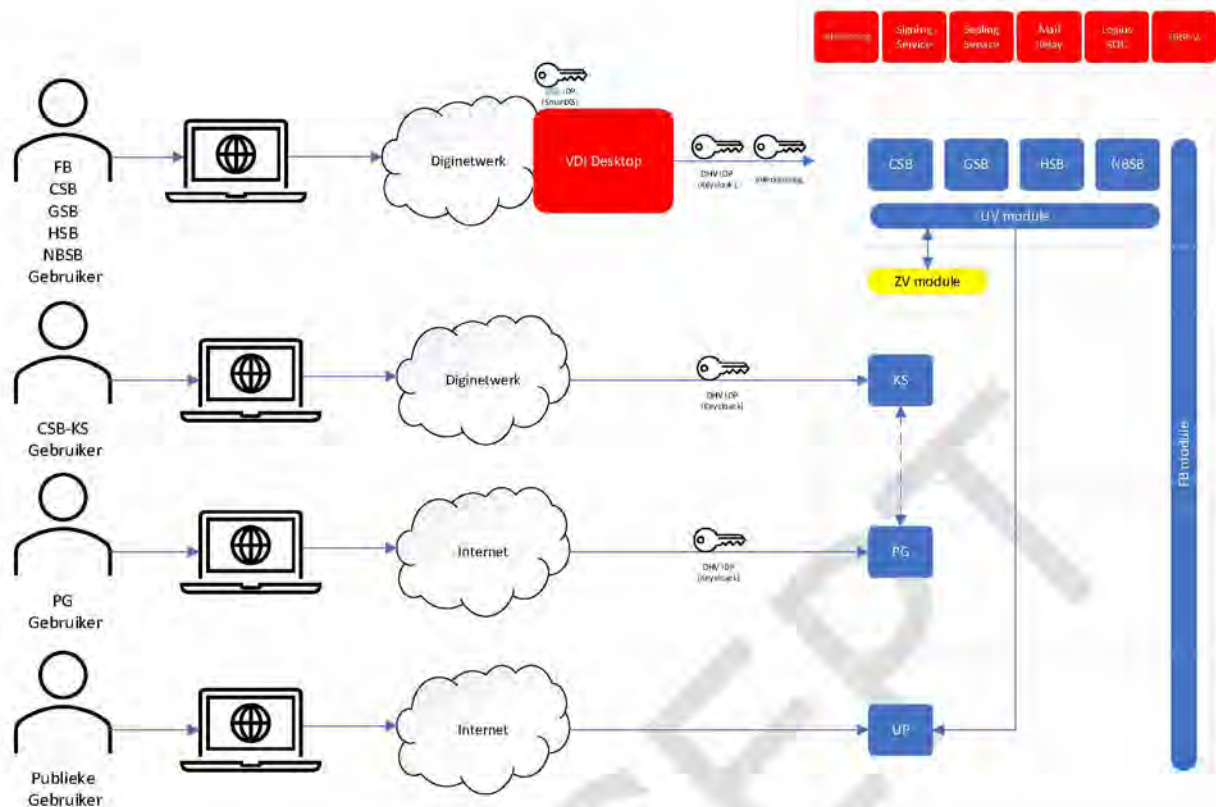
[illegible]

Signing Service

Sealing Service

Mail Relay

Logius SDC

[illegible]

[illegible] IDP (SmartDS)

FB
CSB
GSB
HSB
NBSB
Gebruiker

Diginetwerk

VDI Desktop

DHV IDP (Keycloak)

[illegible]

CSB

GSB

HSB

NBSB

UV module

ZV module

CSB-KS
Gebruiker

Diginetwerk

DHV IDP (Keycloak)

KS

PG
Gebruiker

Internet

DHV IDP (Keycloak)

PG

FB module

Publieke
Gebruiker

Internet

UP